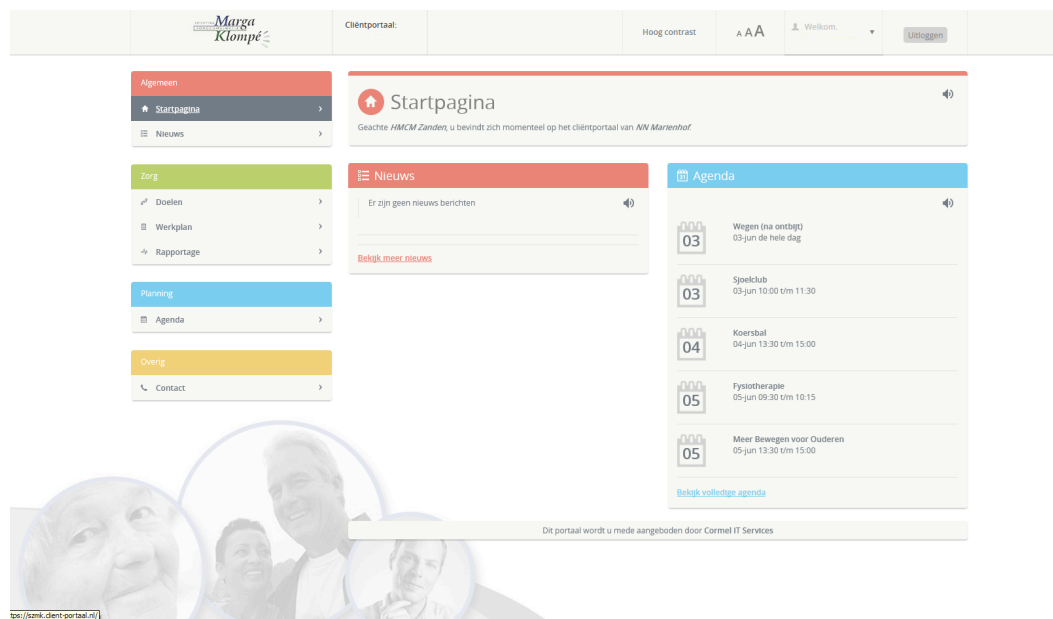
Marga Klompé

Cliëntportaal:

Hoog contrast

A A A

Welkom,

Uitloggen

Algemeen

Startpagina

Nieuws

Zorg

Doelen

Werkplan

Rapportage

Planning

Agenda

Overig

Contact

Startpagina

Geachte *HMCM Zanden*, u bevindt zich momenteel op het cliëntportaal van *NN Marienhof*.

Nieuws

Er zijn geen nieuws berichten

Bekijk meer nieuws

Agenda

03
Wegen (na ontbijt)
03-jun de hele dag

03
Sjoelclub
03-jun 10:00 t/m 11:30

04
Koersbal
04-jun 13:30 t/m 15:00

05
Fysiotherapie
05-jun 09:30 t/m 10:15

05
Meer Bewegen voor Ouderen
05-jun 13:30 t/m 15:00

Bekijk volledige agenda

Dit portaal wordt u mede aangeboden door Cormel IT Services

tps://szmk.client-portaal.nl/